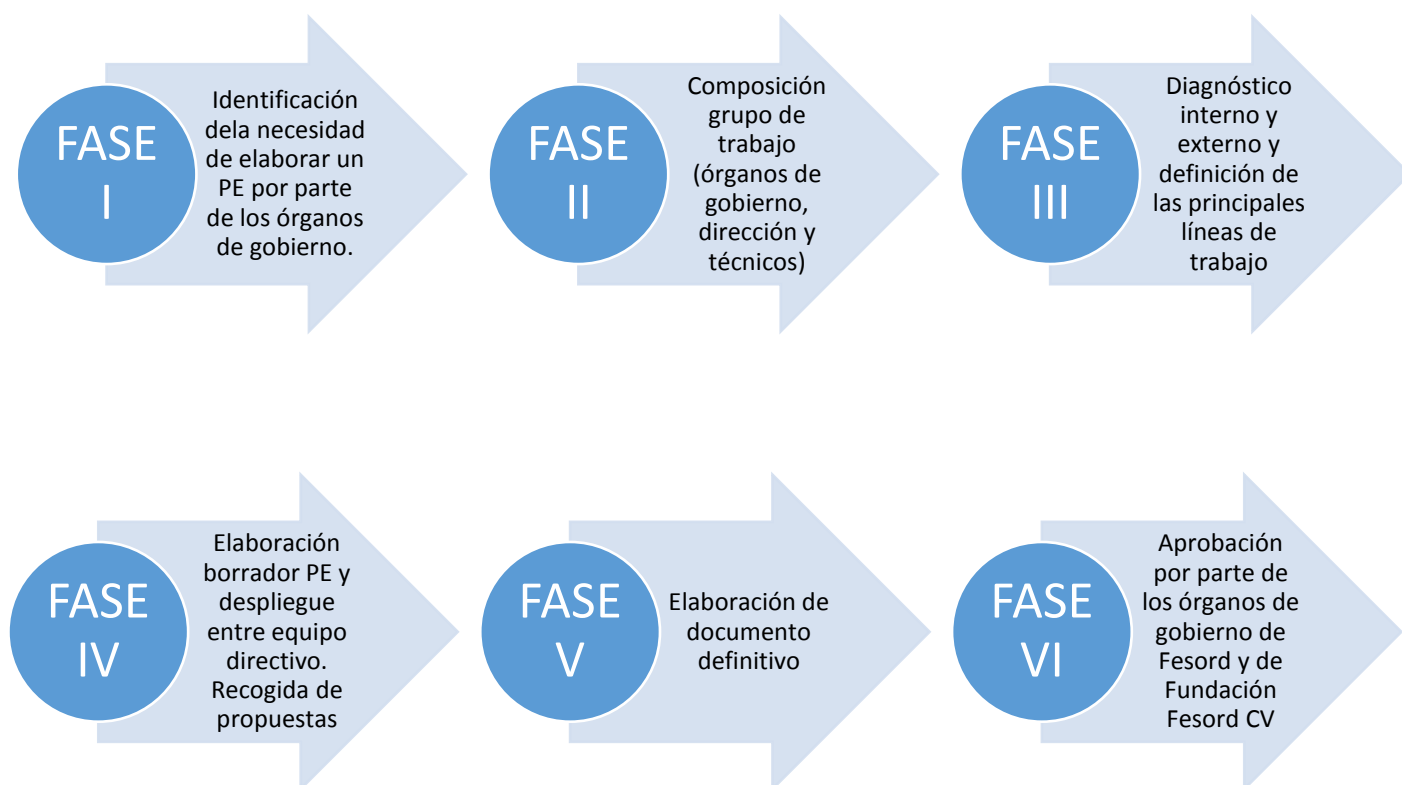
FASE I

Identificación dela necesidad de elaborar un PE por parte de los órganos de gobierno.

FASE II

Composición grupo de trabajo (órganos de gobierno, dirección y técnicos)

FASE III

Diagnóstico interno y externo y definición de las principales líneas de trabajo

FASE IV

Elaboración borrador PE y despliegue entre equipo directivo. Recogida de propuestas

FASE V

Elaboración de documento definitivo

FASE VI

Aprobación por parte de los órganos de gobierno de Fesord y de Fundación Fesord CV